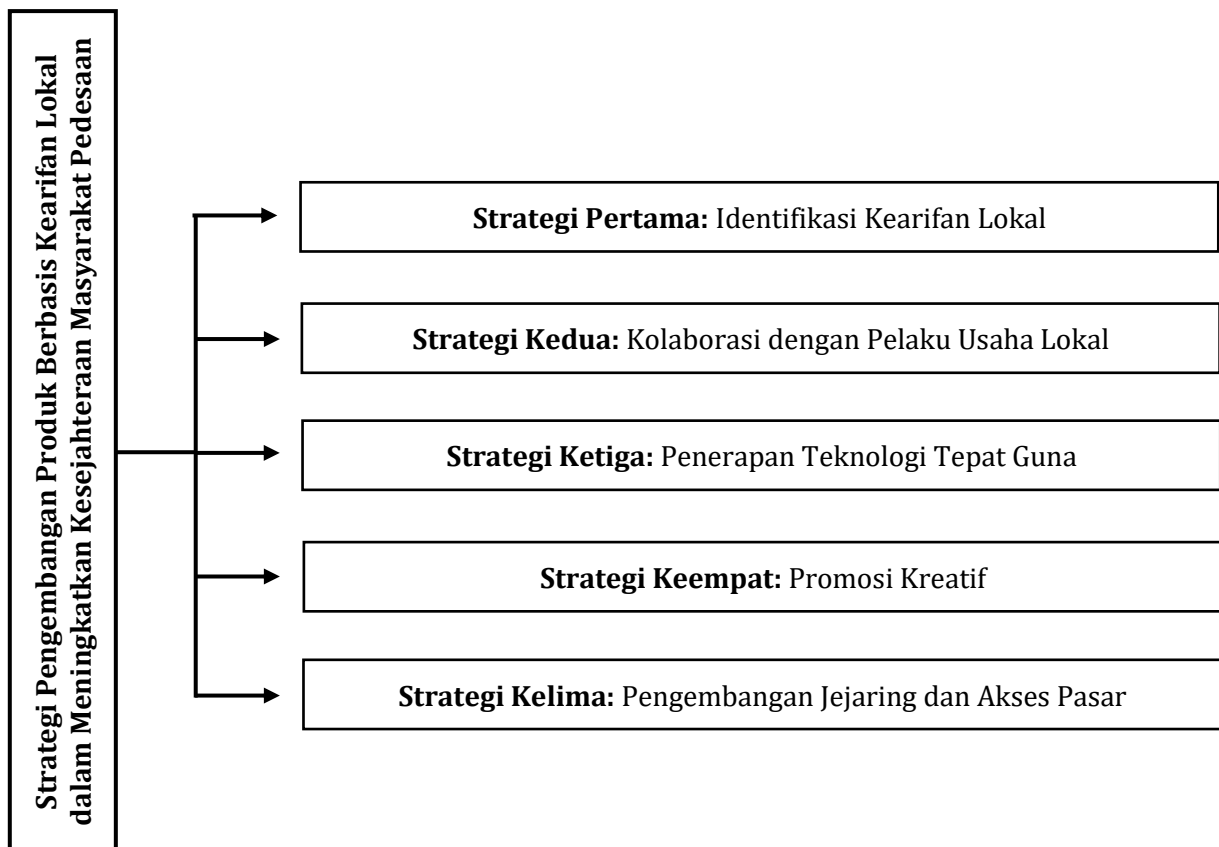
Strategi Pengembangan Produk Berbasis Kearifan Lokal dalam Meningkatkan Kesejahteraan Masyarakat Pedesaan

**Strategi Pertama:** Identifikasi Kearifan Lokal

**Strategi Kedua:** Kolaborasi dengan Pelaku Usaha Lokal

**Strategi Ketiga:** Penerapan Teknologi Tepat Guna

**Strategi Keempat:** Promosi Kreatif

**Strategi Kelima:** Pengembangan Jejaring dan Akses Pasar